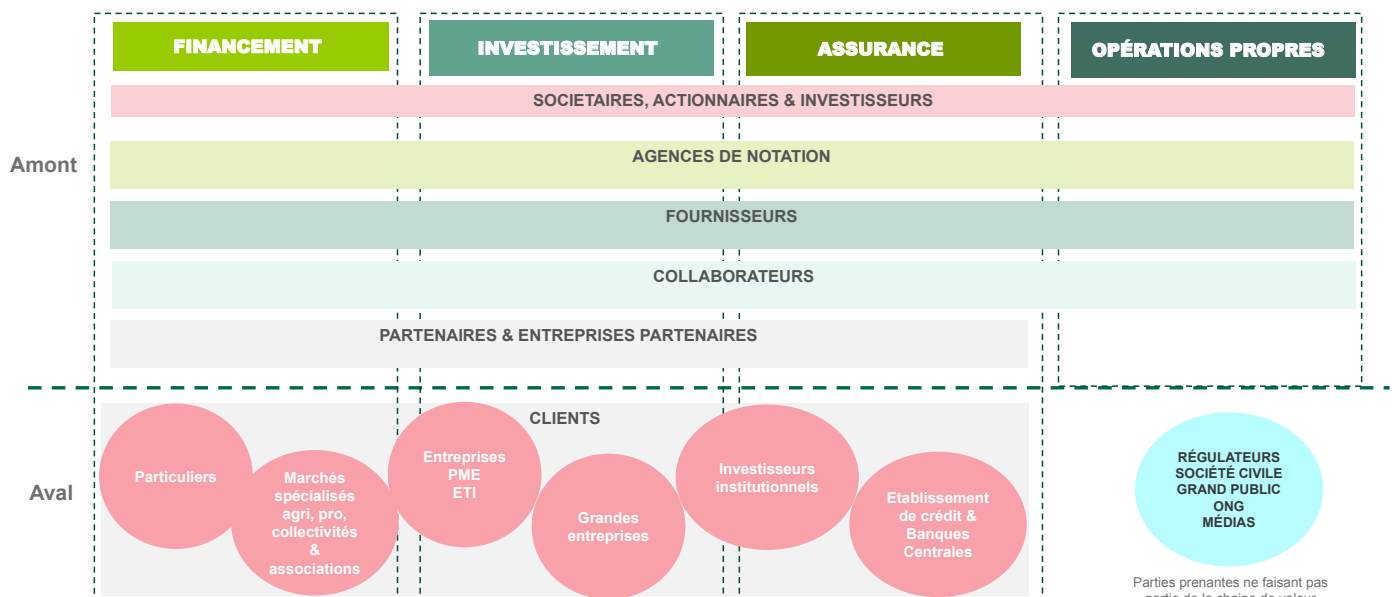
FINANCEMENT

INVESTISSEMENT

ASSURANCE

OPÉRATIONS PROPRES

Amont

SOCIETAIRES, ACTIONNAIRES & INVESTISSEURS

AGENCES DE NOTATION

FOURNISSEURS

COLLABORATEURS

PARTENAIRES & ENTREPRISES PARTENAIRES

Aval

CLIENTS

Particuliers

Marchés spécialisés agri, pro, collectivités & associations

Entreprises PME ETI

Grandes entreprises

Investisseurs institutionnels

Etablissement de crédit & Banques Centrales

RÉGULATEURS SOCIÉTÉ CIVILE GRAND PUBLIC ONG MÉDIAS

Parties prenantes ne faisant pas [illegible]